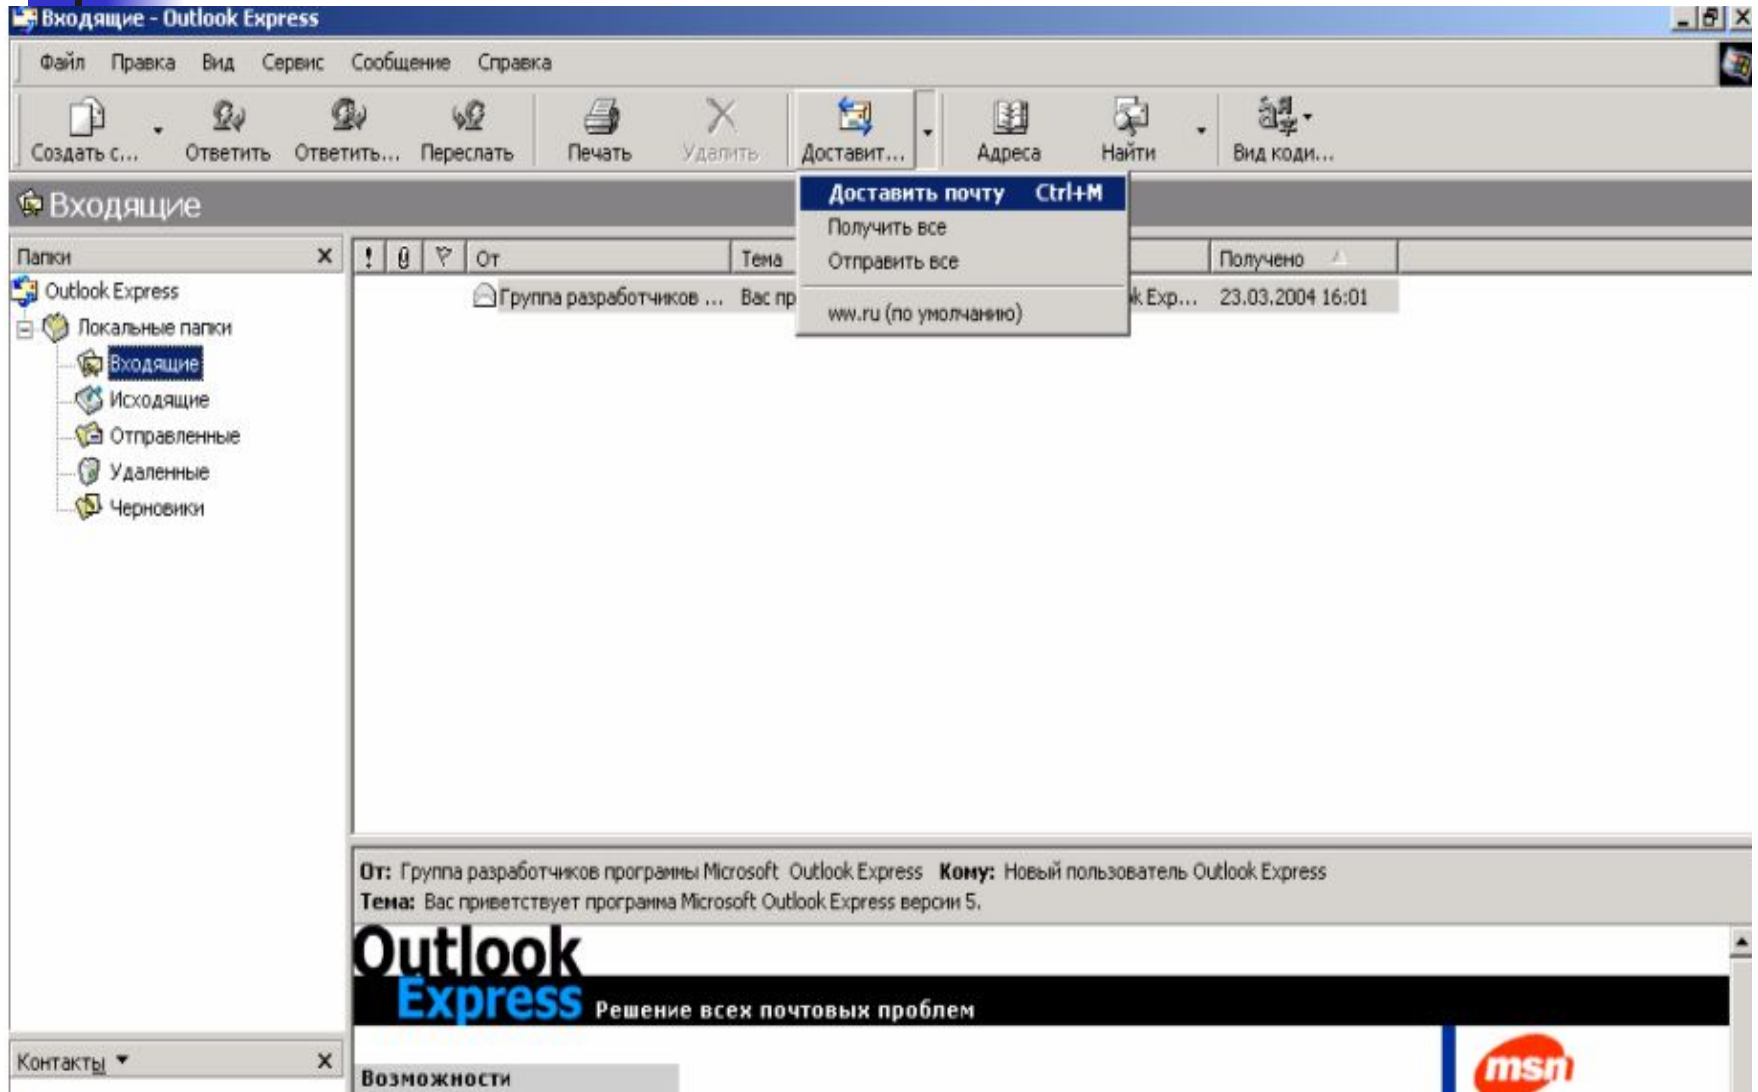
Входящие - Outlook Express

Файл Правка Вид Сервис Сообщение Справка

Создать с... Ответить Ответить... Переслать Печать Удалить Доставит... Адреса Найти Вид кодировки...

Входящие

Доставить почту Ctrl+M
Получить все
Отправить все
ww.ru (по умолчанию)

Папки

Outlook Express
Локальные папки
Входящие
Исходящие
Отправленные
Удаленные
Черновики

| ! | 0 | ▽ | От | Тема | | Получено |
|---|---|---|---|---|---|---|
| | | | Группа разработчиков ... | Вас пр | k Exp... | 23.03.2004 16:01 |

От: Группа разработчиков програмы Microsoft Outlook Express Кому: Новый пользователь Outlook Express
Тема: Вас приветствует программа Microsoft Outlook Express версии 5.

Outlook Express Решение всех почтовых проблем

Контакты

Возможности

msn